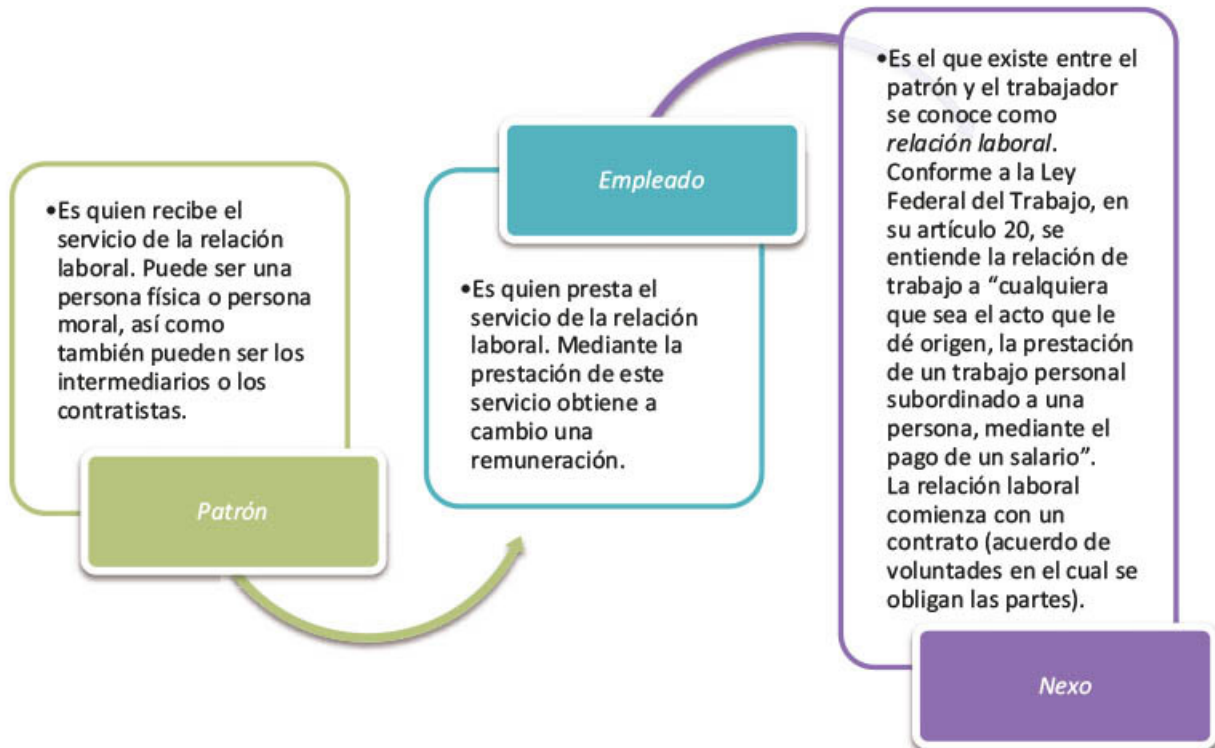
•Es quien recibe el servicio de la relación laboral. Puede ser una persona física o persona moral, así como también pueden ser los intermediarios o los contratistas.

Patrón

Empleado

•Es quien presta el servicio de la relación laboral. Mediante la prestación de este servicio obtiene a cambio una remuneración.

•Es el que existe entre el patrón y el trabajador se conoce como *relación laboral*. Conforme a la Ley Federal del Trabajo, en su artículo 20, se entiende la relación de trabajo a "cualquiera que sea el acto que le dé origen, la prestación de un trabajo personal subordinado a una persona, mediante el pago de un salario". La relación laboral comienza con un contrato (acuerdo de voluntades en el cual se obligan las partes).

Nexo